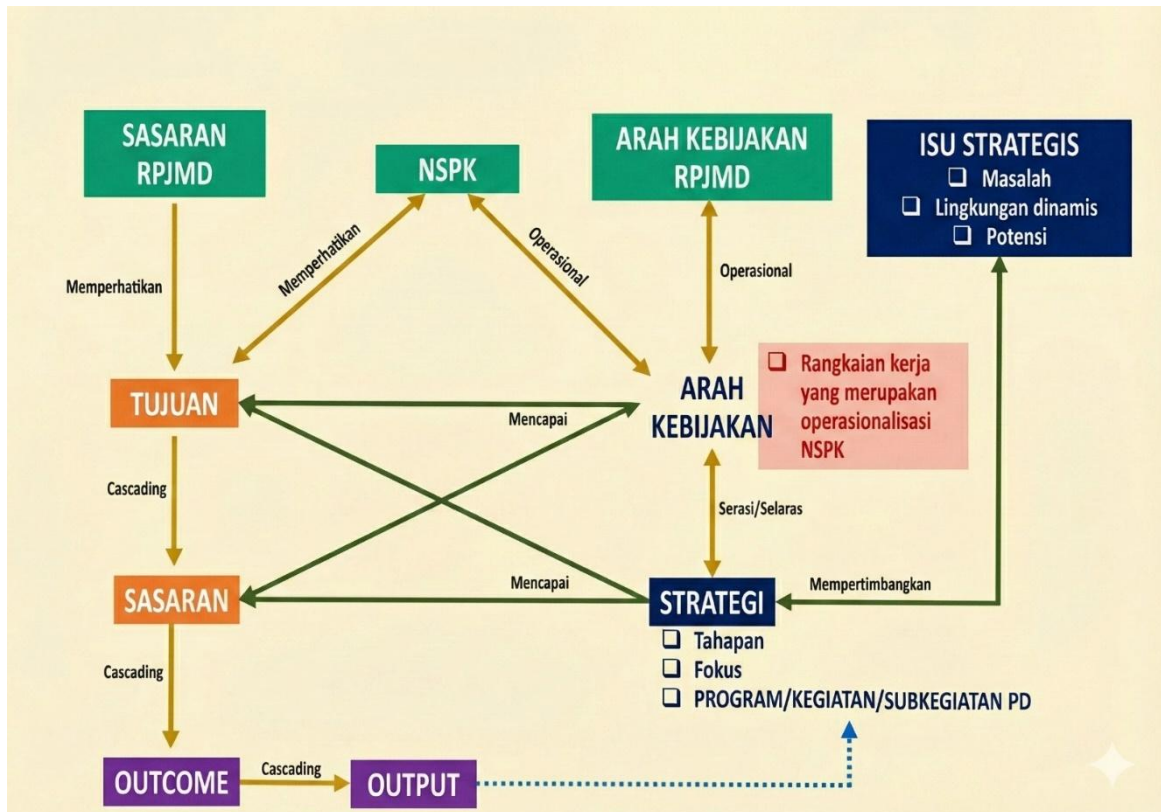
SASARAN RPJMD

NSPK

ARAH KEBIJAKAN RPJMD

ISU STRATEGIS
❑ Masalah
❑ Lingkungan dinamis
❑ Potensi

Memperhatikan

Memperhatikan

Operasional

Operasional

TUJUAN

ARAH KEBIJAKAN

❑ Rangkaian kerja yang merupakan operasionalisasi NSPK

Mencapai

Cascading

Serasi/Selaras

Mencapai

SASARAN

STRATEGI

Mempertimbangkan

❑ Tahapan
❑ Fokus
❑ PROGRAM/KEGIATAN/SUBKEGIATAN PD

Cascading

OUTCOME

Cascading

OUTPUT